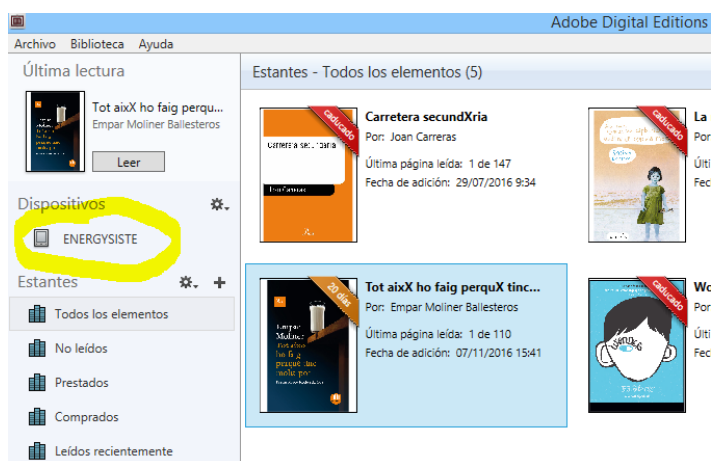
Adobe Digital Editions

Archivo Biblioteca Ayuda

Última lectura

Tot aixX ho faig perquX
Empar Moliner Ballesteros

Leer

Dispositivos

ENERGYSISTE

Estantes

Todos los elementos

No leídos

Prestados

Comprados

Leídos recientemente

Estantes - Todos los elementos (5)

caducado

Carretera secundXria
Por: Joan Carreras
Última página leída: 1 de 147
Fecha de adición: 29/07/2016 9:34

caducado

La

20 días

Tot aixX ho faig perquX tinc...
Por: Empar Moliner Ballesteros
Última página leída: 1 de 110
Fecha de adición: 07/11/2016 15:41

caducado

Wo